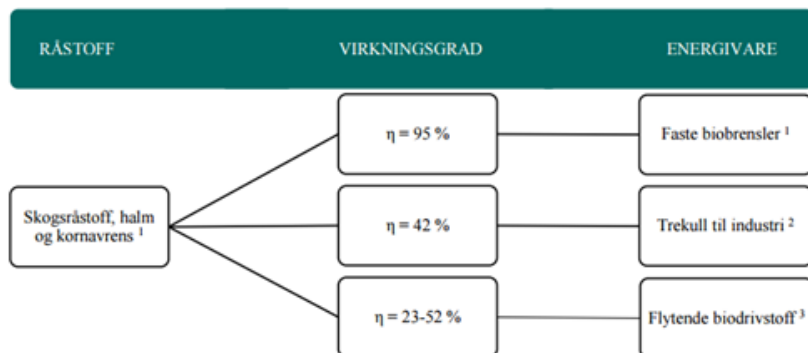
RÅSTOFF

VIRKNINGSGRAD

ENERGIVARE

Skogsråstoff, halm og kornavrens $^1$

$\eta$ = 95 %

$\eta$ = 42 %

$\eta$ = 23-52 %

Faste biobrensler $^1$

Trekull til industri $^2$

Flytende biodrivstoff $^3$